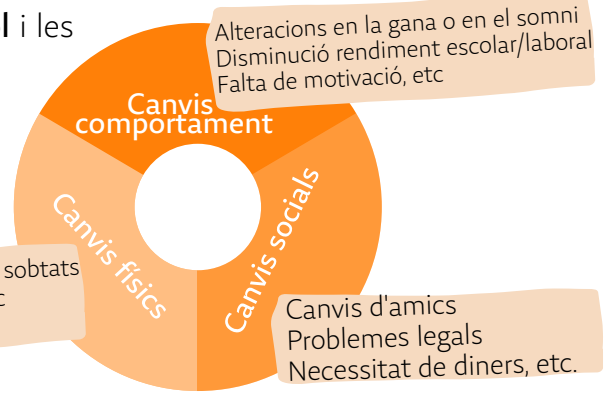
l i les

Alteracions en la gana o en el somni
Disminució rendiment escolar/laboral
Falta de motivació, etc

Canvis comportament

Canvis físics

Canvis socials

sobtats
c

Canvis d'amics
Problemes legals
Necessitat de diners, etc.